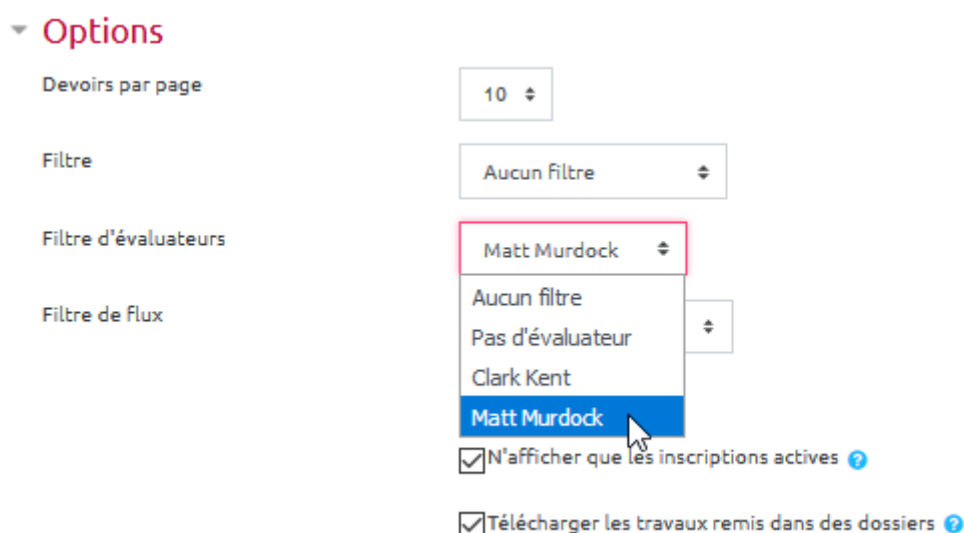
Options

Devoirs par page
10

Filtre
Aucun filtre

Filtre d'évaluateurs
Matt Murdock

Aucun filtre
Pas d'évaluateur
Clark Kent
Matt Murdock

Filtre de flux

N'afficher que les inscriptions actives

Télécharger les travaux remis dans des dossiers